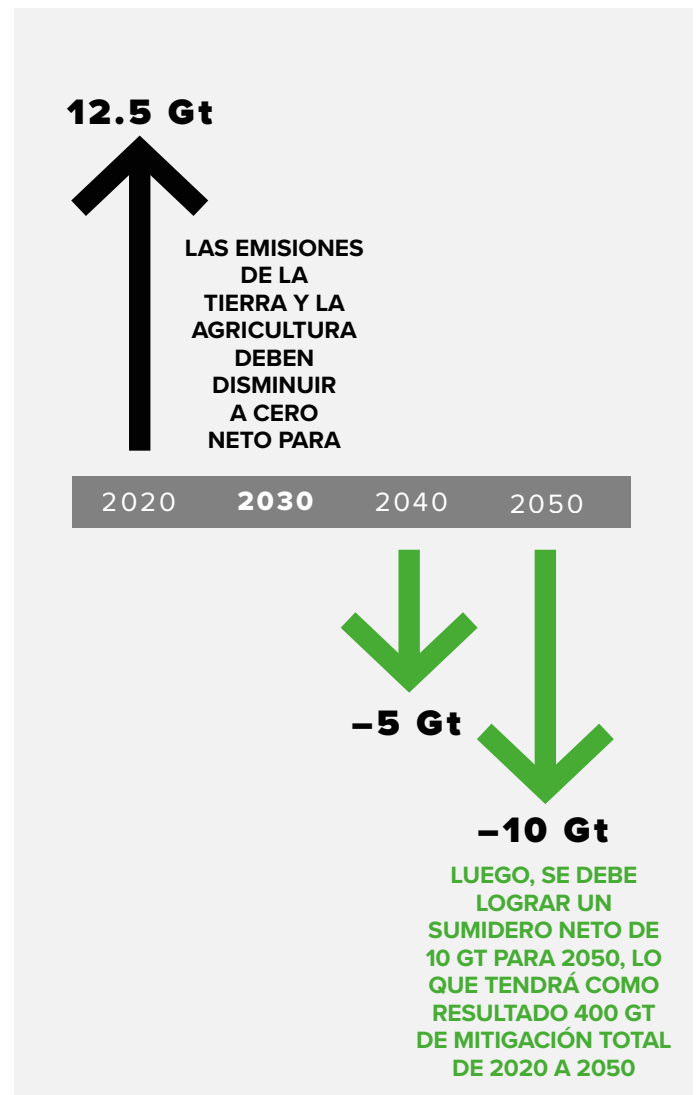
12.5 Gt

LAS EMISIONES DE LA TIERRA Y LA AGRICULTURA DEBEN DISMINUIR A CERO NETO PARA

2020 2030 2040 2050

–5 Gt

–10 Gt

LUEGO, SE DEBE LOGRAR UN SUMIDERO NETO DE 10 GT PARA 2050, LO QUE TENDRÁ COMO RESULTADO 400 GT DE MITIGACIÓN TOTAL DE 2020 A 2050